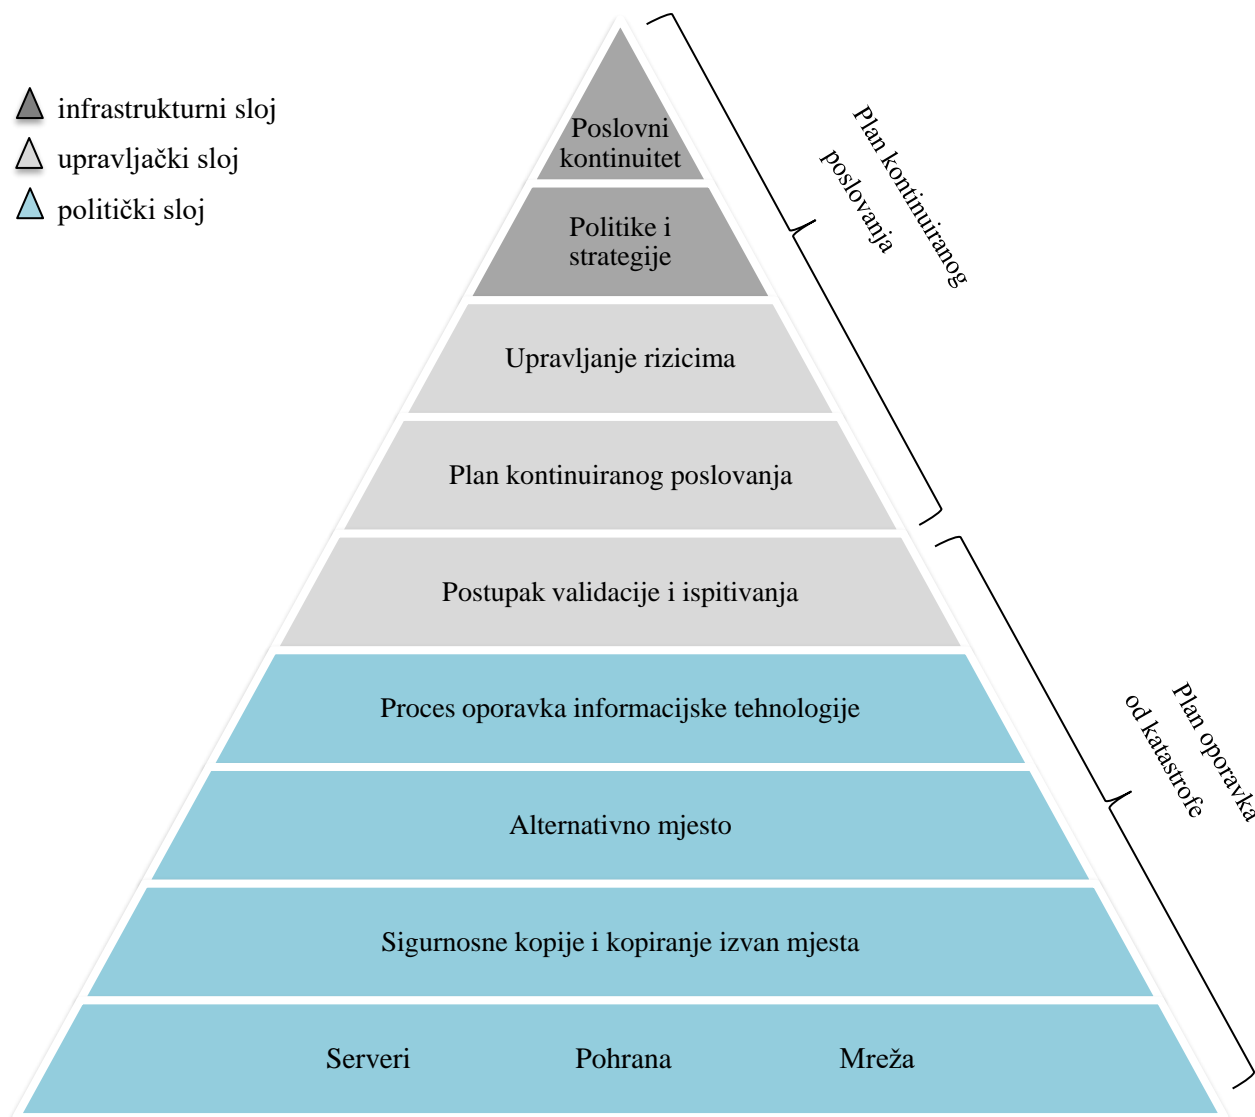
infrastrukturni sloj
upravljački sloj
politički sloj

Poslovni kontinuitet

Politike i strategije

Upravljanje rizicima

Plan kontinuiranog poslovanja

Postupak validacije i ispitivanja

Proces oporavka informacijske tehnologije

Alternativno mjesto

Sigurnosne kopije i kopiranje izvan mjesta

Serveri Pohrana Mreža

Plan kontinuiranog poslovanja

Plan oporavka od katastrofe